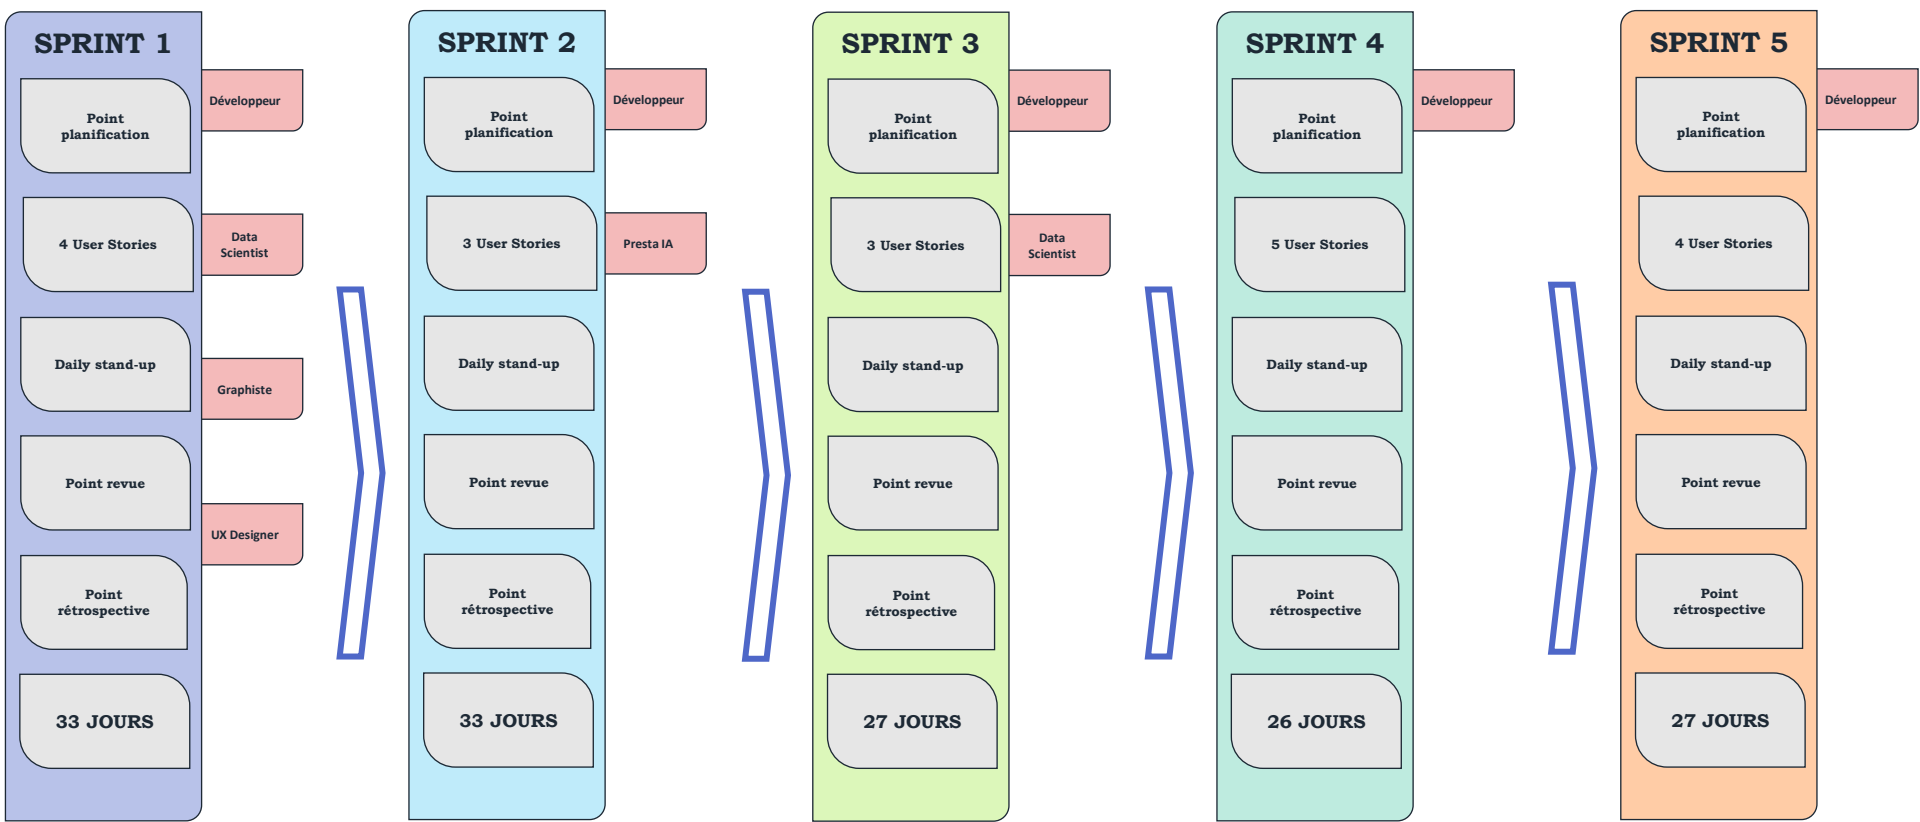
SPRINT 1

Point planification

Développeur

4 User Stories

Data Scientist

Daily stand-up

Graphiste

Point revue

UX Designer

Point rétrospective

33 JOURS

SPRINT 2

Point planification

Développeur

3 User Stories

Presta IA

Daily stand-up

Point revue

Point rétrospective

33 JOURS

SPRINT 3

Point planification

Développeur

3 User Stories

Data Scientist

Daily stand-up

Point revue

Point rétrospective

27 JOURS

SPRINT 4

Point planification

Développeur

5 User Stories

Daily stand-up

Point revue

Point rétrospective

26 JOURS

SPRINT 5

Point planification

Développeur

4 User Stories

Daily stand-up

Point revue

Point rétrospective

27 JOURS